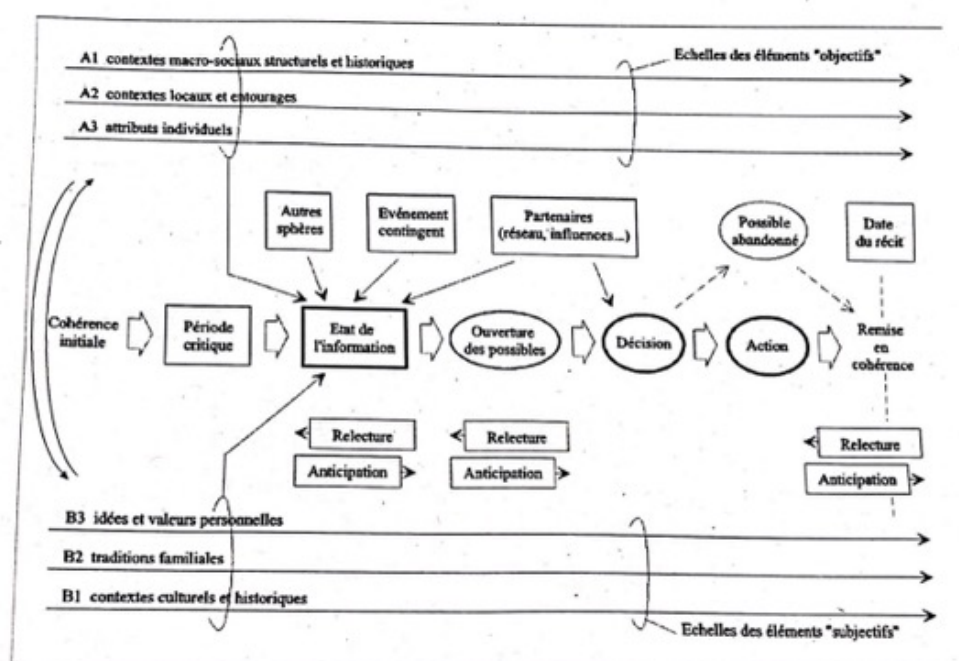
A1 contextes macro-sociaux structurels et historiques

Echelles des éléments "objectifs"

A2 contextes locaux et entourages

A3 attributs individuels

Autres sphères

Evénement contingent

Partenaires (réseau, influences...)

Possible abandonné

Date du récit

Cohérence initiale

Période critique

Etat de l'information

Ouverture des possibles

Décision

Action

Remise en cohérence

Relecture

Anticipation

Relecture

Anticipation

Relecture

Anticipation

B3 idées et valeurs personnelles

B2 traditions familiales

B1 contextes culturels et historiques

Echelles des éléments "subjectifs"